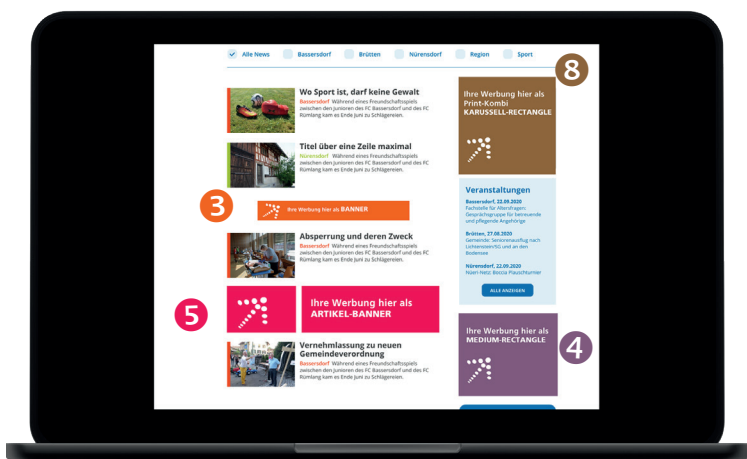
Alle News Bassersdorf Brütten Nürensdorf Region Sport

8

Wo Sport ist, darf keine Gewalt

Bassersdorf Während eines Freundschaftsspiels zwischen den Junioren des FC Bassersdorf und des FC Rümlang kam es Ende Juni zu Schlägereien.

Titel über eine Zeile maximal

Nürensdorf Während eines Freundschaftsspiels zwischen den Junioren des FC Bassersdorf und des FC Rümlang kam es Ende Juni zu Schlägereien.

3

Ihre Werbung hier als BANNER

Absperrung und deren Zweck

Bassersdorf Während eines Freundschaftsspiels zwischen den Junioren des FC Bassersdorf und des FC Rümlang kam es Ende Juni zu Schlägereien.

5

Ihre Werbung hier als ARTIKEL-BANNER

Vernehmlassung zu neuen Gemeindeverordnung

Bassersdorf Während eines Freundschaftsspiels zwischen den Junioren des FC Bassersdorf und des FC Rümlang kam es Ende Juni zu Schlägereien.

Ihre Werbung hier als Print-Kombi KARUSSELL-RECTANGLE

Veranstaltungen

Bassersdorf, 22.09.2020
Fachstelle für Altersfragen: Gesprächsgruppe für betreuende und pflegende Angehörige

Brütten, 27.08.2020
Gemeinde: Seniorenausflug nach Lichtenstein/SG und an den Bodensee

Nürensdorf, 22.09.2020
Nüeri-Netz: Boccia Plauschturnier

ALLE ANZEIGEN

Ihre Werbung hier als MEDIUM-RECTANGLE

4